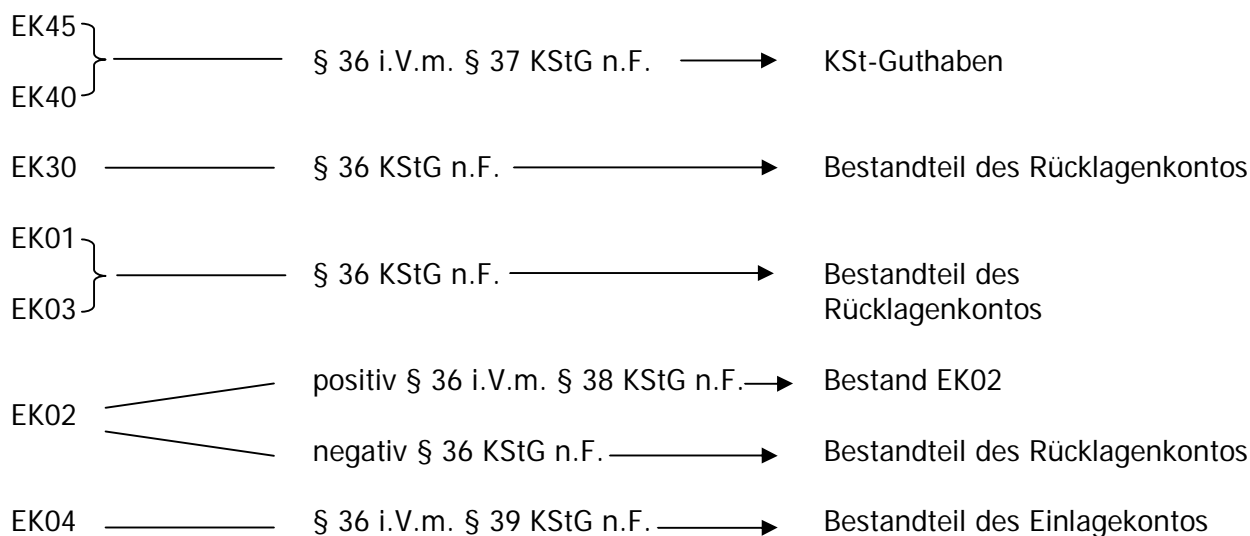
EK45
EK40
§ 36 i.V.m. § 37 KStG n.F.
KSt-Guthaben

EK30
§ 36 KStG n.F.
Bestandteil des Rücklagenkontos

EK01
EK03
§ 36 KStG n.F.
Bestandteil des Rücklagenkontos

EK02
positiv § 36 i.V.m. § 38 KStG n.F.
Bestand EK02
negativ § 36 KStG n.F.
Bestandteil des Rücklagenkontos

EK04
§ 36 i.V.m. § 39 KStG n.F.
Bestandteil des Einlagekontos